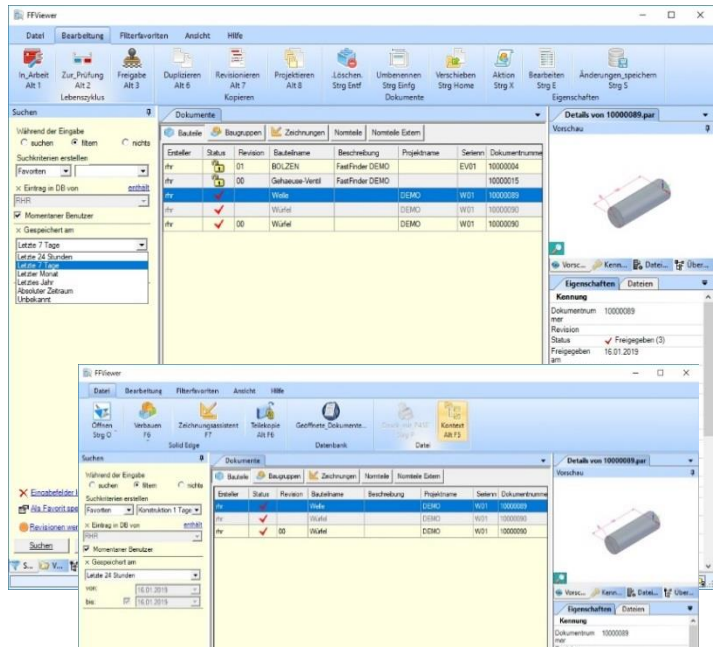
FFViewer

Datei Bearbeitung Filterfavoriten Ansicht Hilfe

In_Arbeit Alt 1 | Zur_Prüfung Alt 2 | Freigabe Alt 3 | Lebenszyklus | Duplizieren Alt 6 | Revisionieren Alt 7 | Projektieren Alt 8 | Kopieren | Löschen Strg Entf | Umbenennen Strg Einfg | Verschieben Strg Home | Dokumente | Aktion Strg X | Bearbeiten Strg E | Änderungen_speichern Strg S | Eigenschaften

Suchen

Während der Eingabe
suchen filtern nichts
Suchkriterien erstellen
Favoriten
Eintrag in DB von enthält
RHR
Momentaner Benutzer
Gespeichert am
Letzte 7 Tage
Letzte 24 Stunden
Letzte 7 Tage
Letzter Monat
Letztes Jahr
Absoluter Zeitraum
Unbekannt

Dokumente

Bauteile | Baugruppen | Zeichnungen | Normteile | Normteile Extern

| Ersteller | Status | Revision | Bauteilname | Beschreibung | Projektname | Serienn | Dokumentnumme |
|---|---|---|---|---|---|---|---|
| rhr | | 01 | BOLZEN | FastFinder DEMO | | EV01 | 10000004 |
| rhr | | 00 | Gehaeuse-Ventil | FastFinder DEMO | | | 10000015 |
| rhr | | | Welle | | DEMO | W01 | 10000089 |
| rhr | | | Würfel | | DEMO | W01 | 10000090 |
| rhr | | 00 | Würfel | | DEMO | W01 | 10000090 |

Details von 10000089.par
Vorschau
Vorsc... Kenn... Datei... Über...
Eigenschaften Dateien
Kennung
Dokumentnummer 10000089
Revision
Status Freigegeben (3)
Freigegeben am 16.01.2019

Eingabefelder l
Als Favorit spe
Revisionen wer
Suchen
S... V...

FFViewer

Datei Bearbeitung Filterfavoriten Ansicht Hilfe

Öffnen Strg O | Verbauen F6 | Zeichnungsassistent F7 | Solid Edge | Teilekopie Alt F6 | Geöffnete_Dokumente... | Datenbank | Druck mit PAR Strg | Kontext Alt F3 | Datei

Suchen

Während der Eingabe
suchen filtern nichts
Suchkriterien erstellen
Favoriten Konstruktion 1 Tage
Eintrag in DB von enthält
RHR
Momentaner Benutzer
Gespeichert am
Letzte 24 Stunden
von: 16.01.2019
bis: 16.01.2019

Dokumente

Bauteile | Baugruppen | Zeichnungen | Normteile | Normteile Extern

| Ersteller | Status | Revision | Bauteilname | Beschreibung | Projektname | Serienn | Dokumentnumme |
|---|---|---|---|---|---|---|---|
| rhr | | | Welle | | DEMO | W01 | 10000089 |
| rhr | | | Würfel | | DEMO | W01 | 10000090 |
| rhr | | 00 | Würfel | | DEMO | W01 | 10000090 |

Details von 10000089.par
Vorschau
Vorsc... Kenn... Datei... Über...
Eigenschaften Dateien
Kennung
Dokumentnummer 10000089